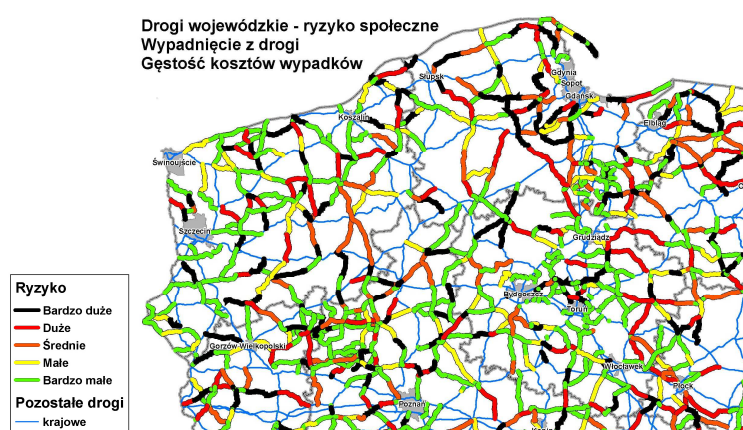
Drogi wojewódzkie - ryzyko społeczne
Wypadnięcie z drogi
Gęstość kosztów wypadków

Słupsk
Gdynia
Sopot
Gdańsk
Koszalin
Elbląg
Świnoujście
Szczecin
Grudziądz
Bydgoszcz
Toruń
Gorzów Wielkopolski
Włocławek
Płock
Poznań

Ryzyko
Bardzo duże
Duże
Średnie
Małe
Bardzo małe
Pozostałe drogi
krajowe